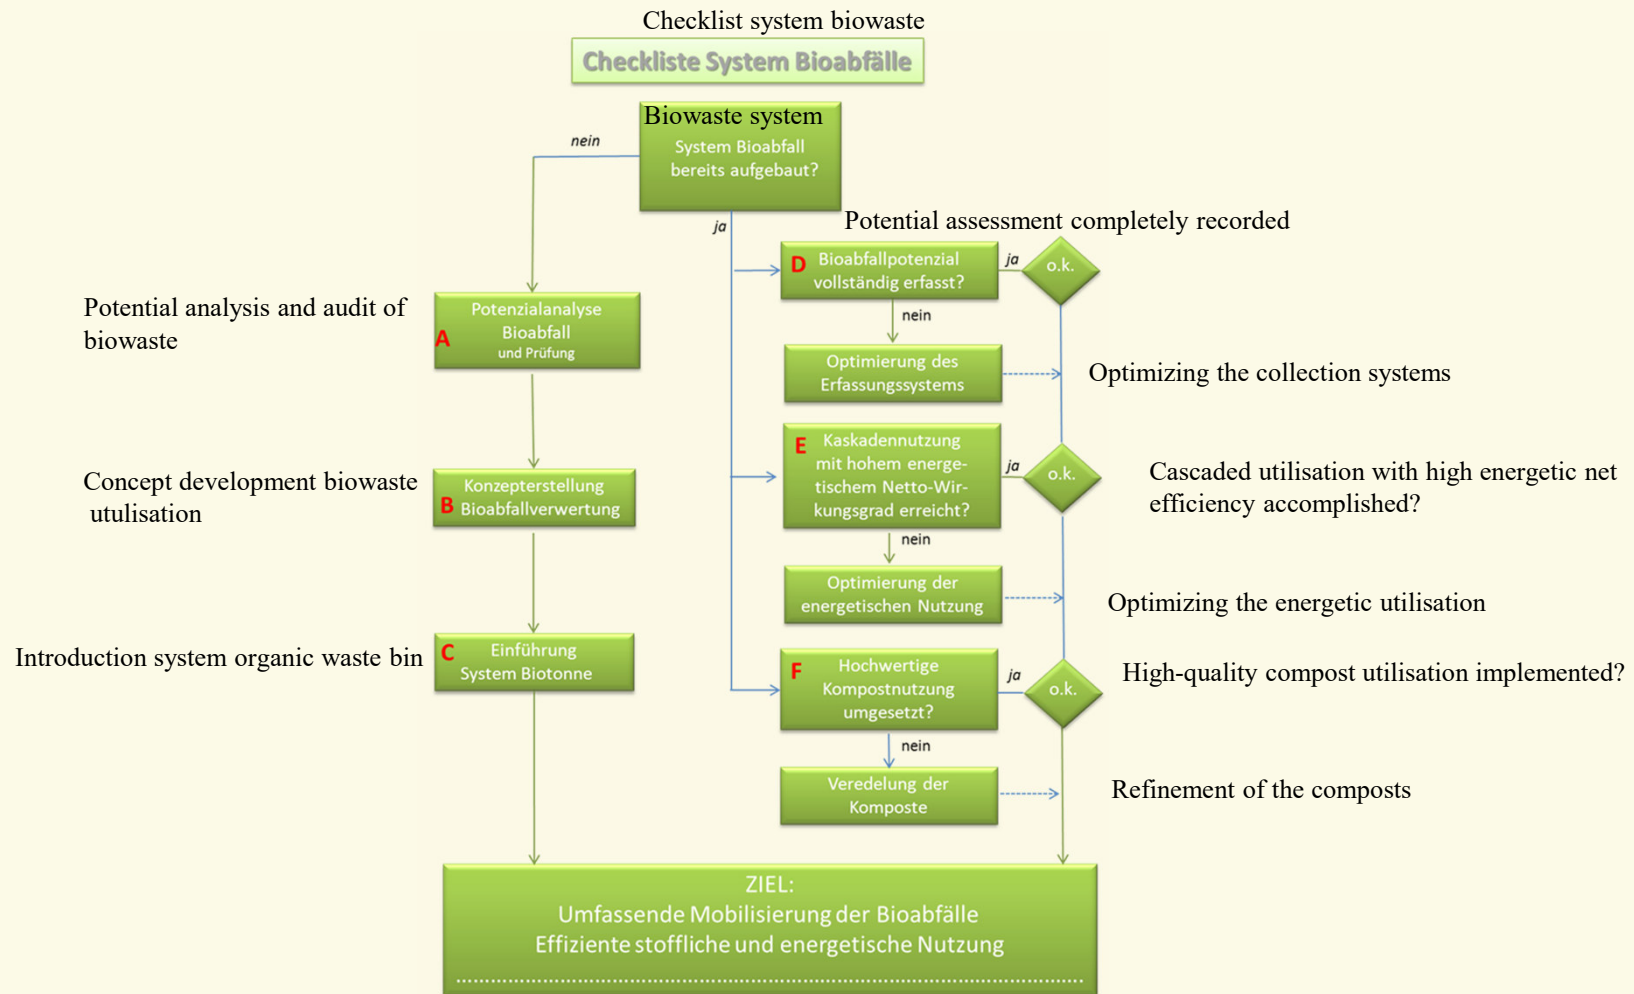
Checklist system biowaste

Checkliste System Bioabfälle

Biowaste system

System Bioabfall bereits aufgebaut?

nein

ja

Potential assessment completely recorded

D Bioabfallpotenzial vollständig erfasst?

ja

o.k.

nein

Potential analysis and audit of biowaste

A Potenzialanalyse Bioabfall und Prüfung

Optimierung des Erfassungssystems

Optimizing the collection systems

E Kaskadennutzung mit hohem energetischem Netto-Wirkungsgrad erreicht?

ja

o.k.

Cascaded utilisation with high energetic net efficiency accomplished?

Concept development biowaste utulisation

B Konzepterstellung Bioabfallverwertung

nein

Optimierung der energetischen Nutzung

Optimizing the energetic utilisation

Introduction system organic waste bin

C Einführung System Biotonne

F Hochwertige Kompostnutzung umgesetzt?

ja

o.k.

High-quality compost utilisation implemented?

nein

Veredelung der Komposte

Refinement of the composts

ZIEL:
Umfassende Mobilisierung der Bioabfälle
Effiziente stoffliche und energetische Nutzung